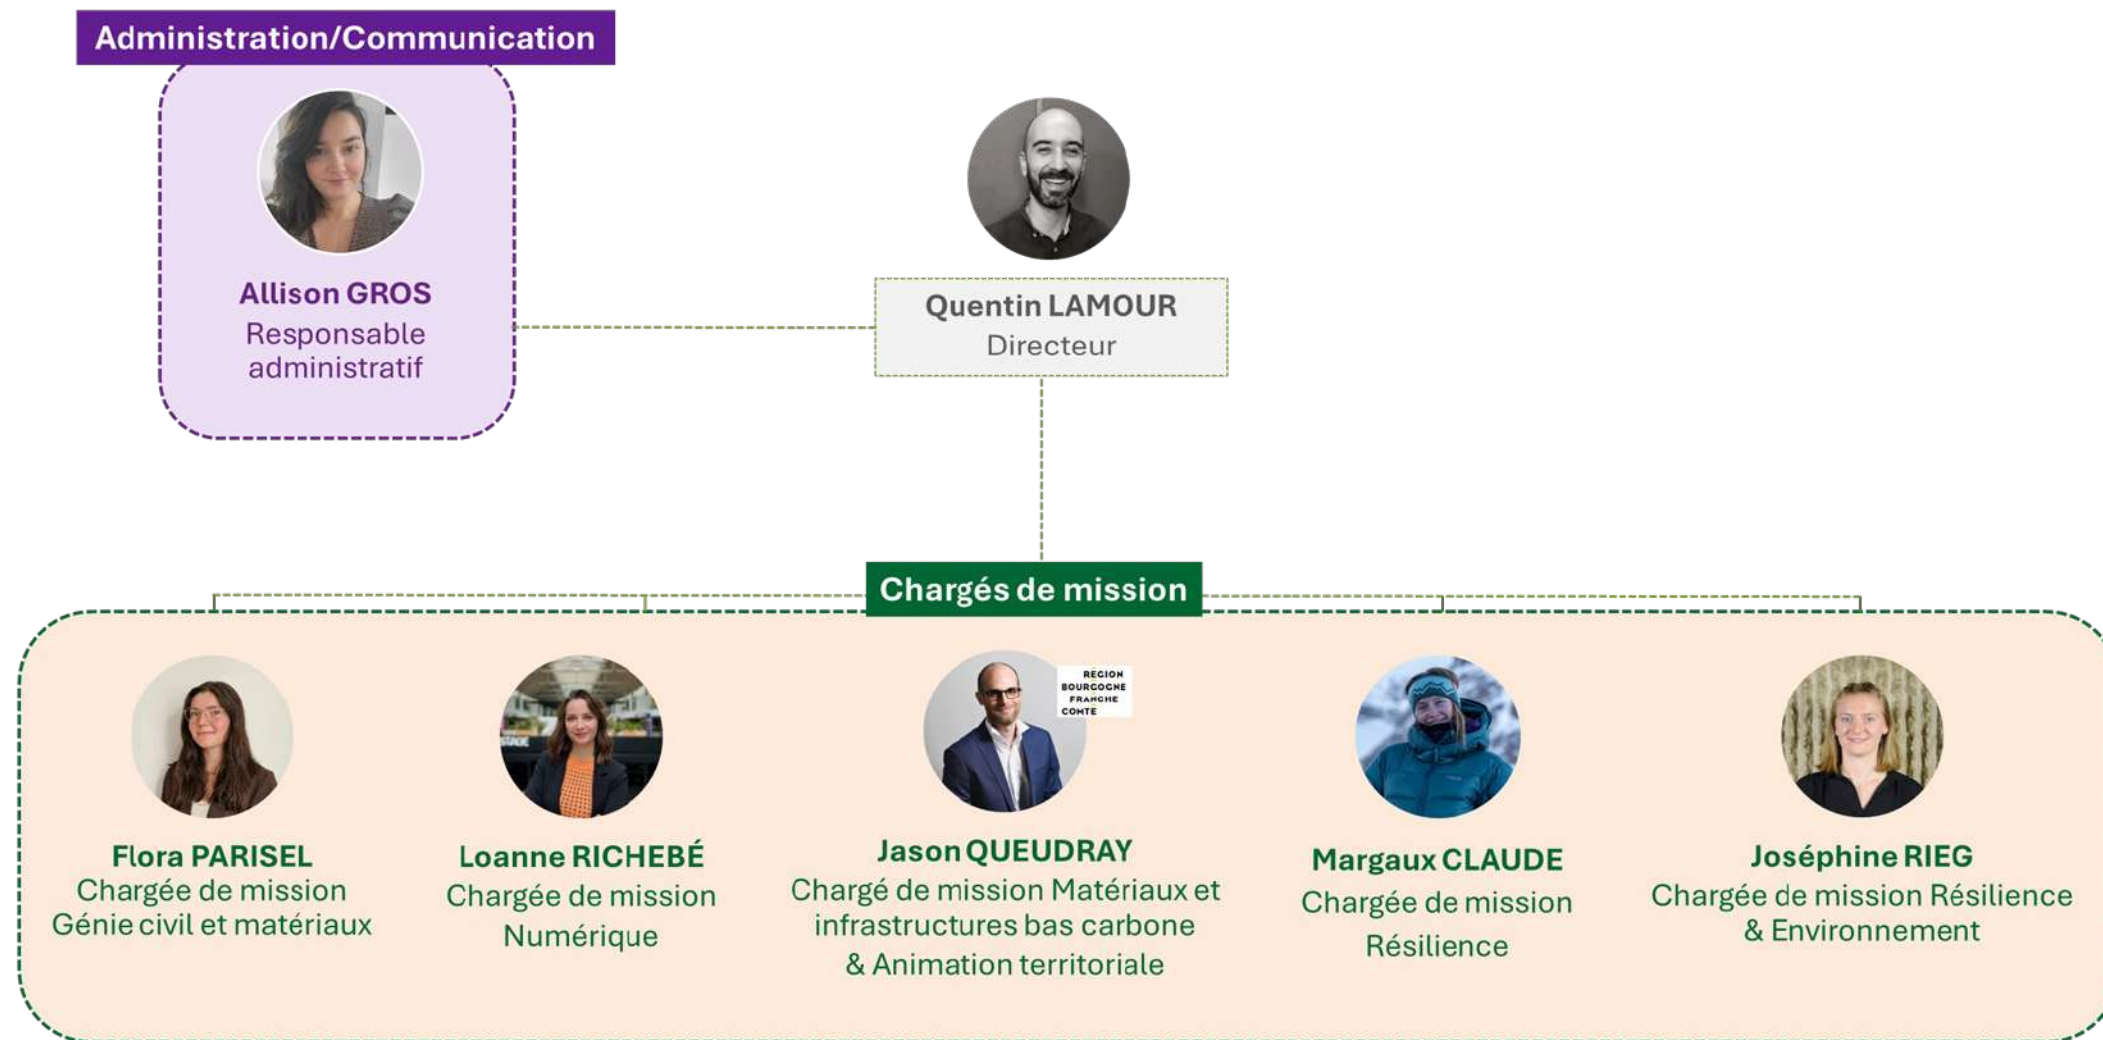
Administration/Communication

Allison GROS
Responsable administratif

Quentin LAMOUR
Directeur

Chargés de mission

Flora PARISEL
Chargée de mission Génie civil et matériaux

Loanne RICHEBÉ
Chargée de mission Numérique

RÉGION BOURGOGNE FRANCHE COMTE

Jason QUEUDRAY
Chargé de mission Matériaux et infrastructures bas carbone & Animation territoriale

Margaux CLAUDE
Chargée de mission Résilience

Joséphine RIEG
Chargée de mission Résilience & Environnement